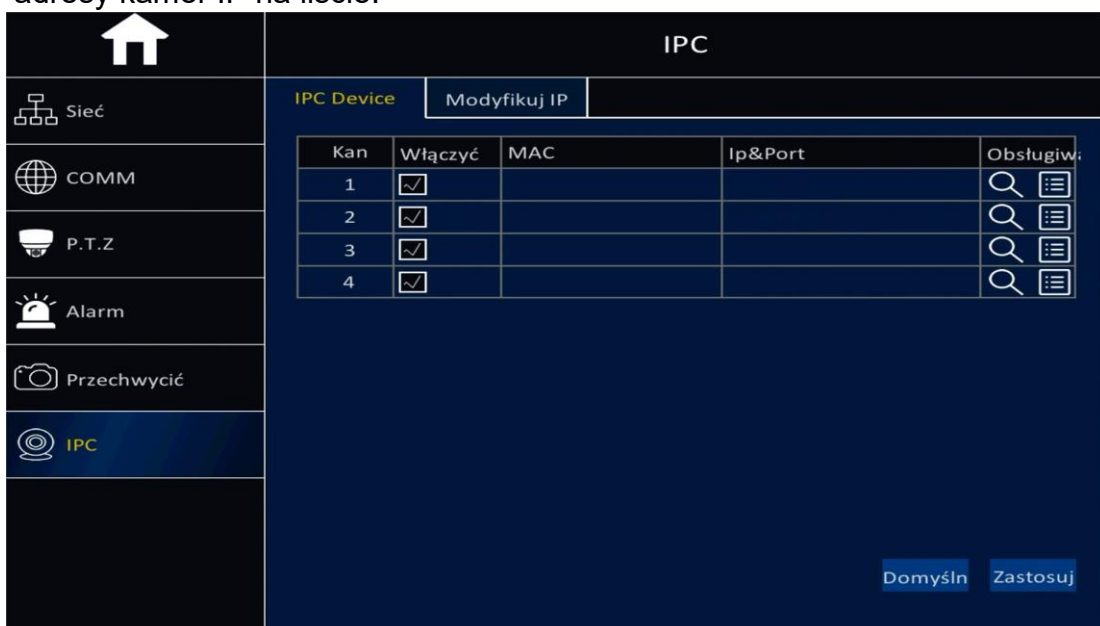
adresy kamer IP na liście.

IPC

Sieć
COMM
P.T.Z
Alarm
Przechwycić
IPC

IPC Device | Modyfikuj IP

| Kan | Włączyć | MAC | Ip&Port | Obsługiw |
|---|---|---|---|---|
| 1 | ☑ | | | |
| 2 | ☑ | | | |
| 3 | ☑ | | | |
| 4 | ☑ | | | |

Domyśln Zastosuj